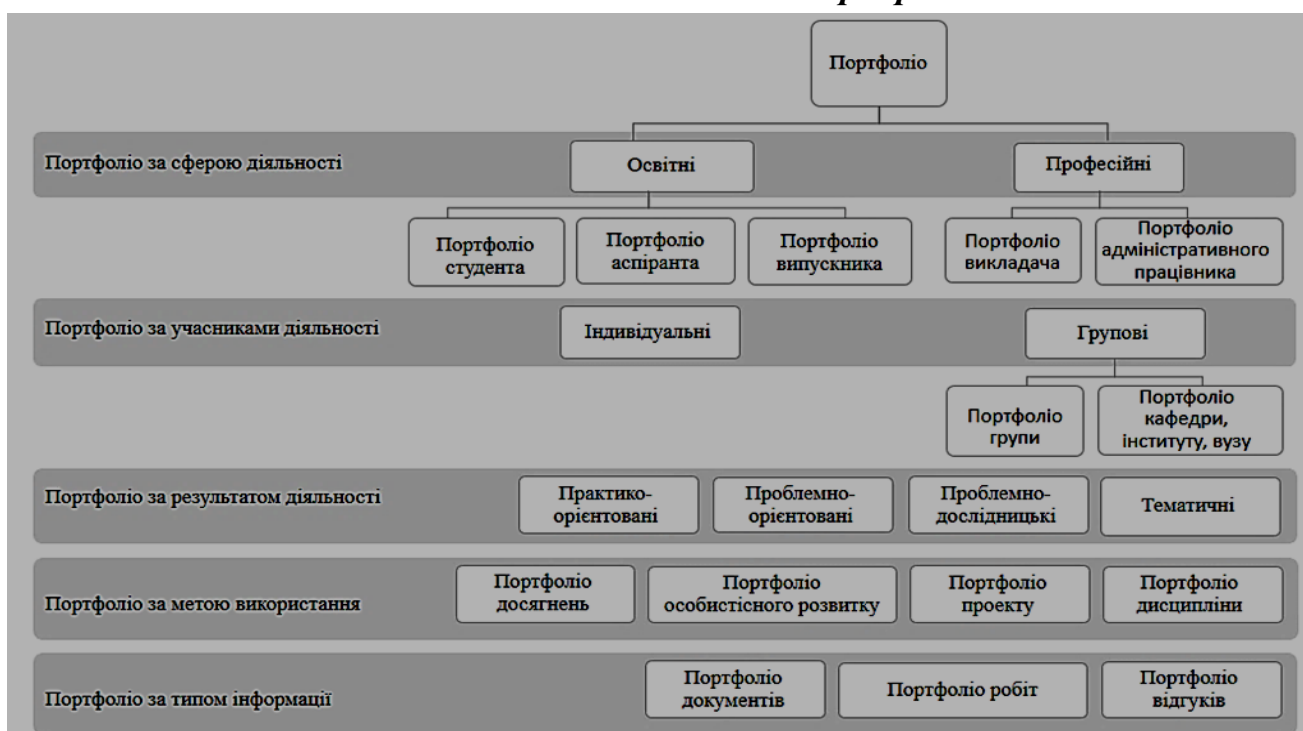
Портфоліо

Портфоліо за сферою діяльності

Освітні

Професійні

Портфоліо студента

Портфоліо аспіранта

Портфоліо випускника

Портфоліо викладача

Портфоліо адміністративного працівника

Портфоліо за учасниками діяльності

Індивідуальні

Групові

Портфоліо групи

Портфоліо кафедри, інституту, вузу

Портфоліо за результатом діяльності

Практико-орієнтовані

Проблемно-орієнтовані

Проблемно-дослідницькі

Тематичні

Портфоліо за метою використання

Портфоліо досягнень

Портфоліо особистісного розвитку

Портфоліо проекту

Портфоліо дисципліни

Портфоліо за типом інформації

Портфоліо документів

Портфоліо робіт

Портфоліо відгуків